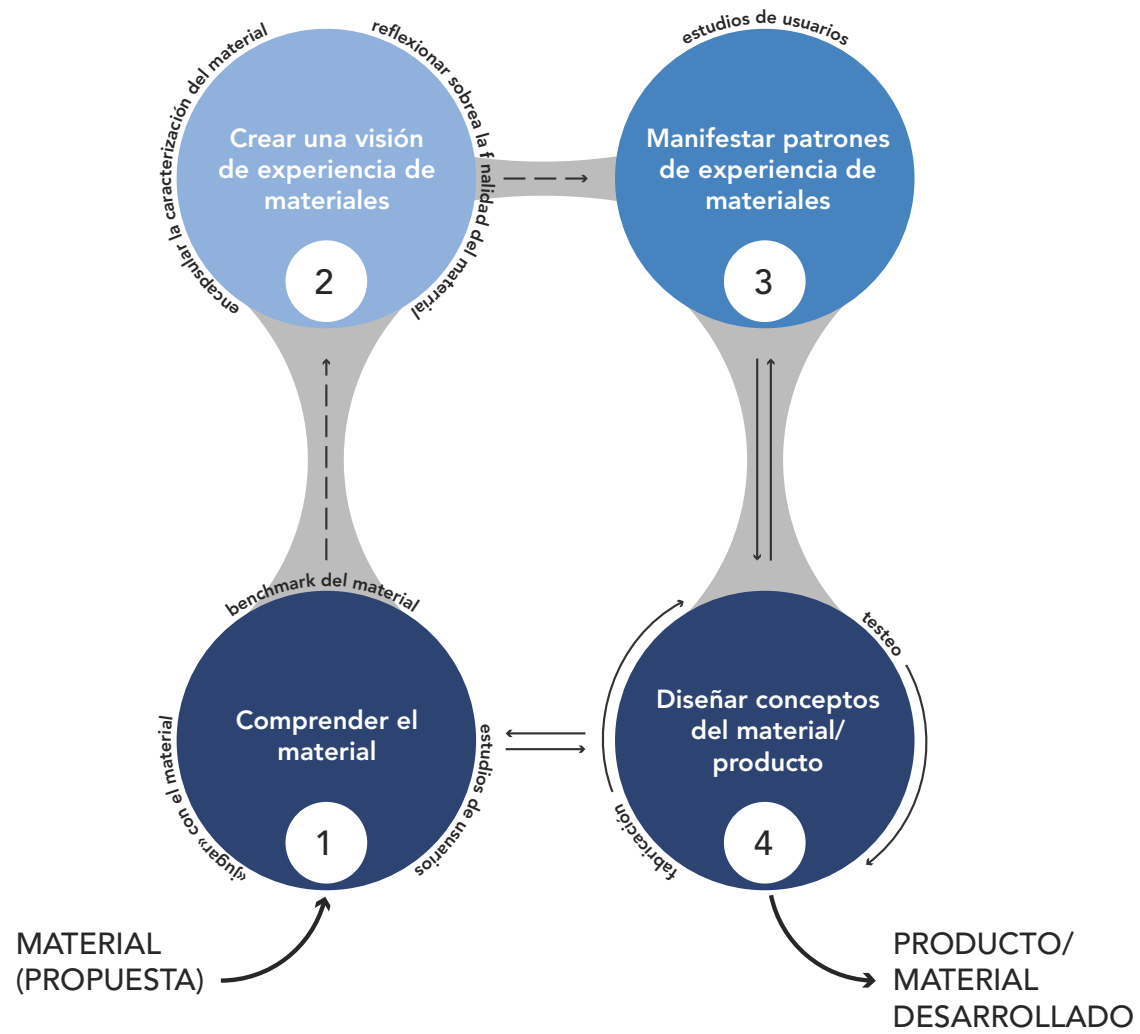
encapsular la caracterización del material

reflexionar sobrea la finalidad del material

Crear una visión de experiencia de materiales

2

estudios de usuarios

Manifestar patrones de experiencia de materiales

3

benchmark del material

Comprender el material

1

«jugar» con el material

estudios de usuarios

testeo

Diseñar conceptos del material/ producto

4

fabricación

MATERIAL (PROPUESTA)

PRODUCTO/ MATERIAL DESARROLLADO